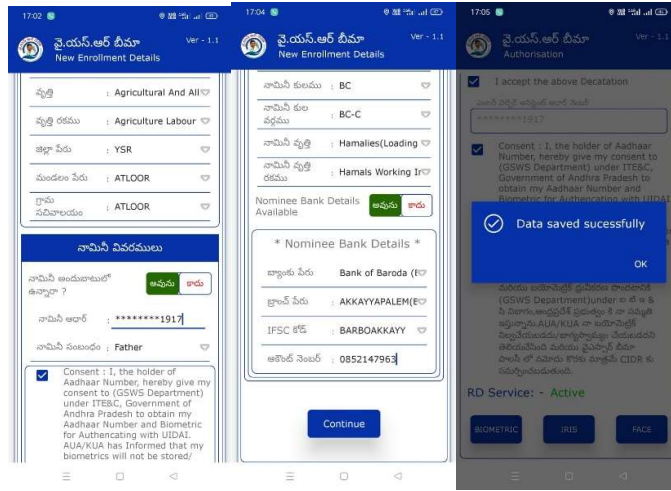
17:02

వై.యస్.ఆర్ బీమా
New Enrollment Details
Ver - 1.1

వృత్తి : Agricultural And All
వృత్తి రకము : Agriculture Labour
జిల్లా పేరు : YSR
మండలం పేరు : ATLOOR
గ్రామ సచివాలయం : ATLOOR

నామినీ వివరములు

నామినీ ఆధారుటాలో ఉన్నారా ? అవును కాదు
నామినీ ఆధార్ : ********1917
నామినీ సంబంధం : Father

Consent : I, the holder of Aadhaar Number, hereby give my consent to (GSWS Department) under ITE&C, Government of Andhra Pradesh to obtain my Aadhaar Number and Biometric for Authencating with UIDAI. AUA/KUA has Informated that my biometrics will not be stored/

17:04

వై.యస్.ఆర్ బీమా
New Enrollment Details
Ver - 1.1

నామినీ కులము : BC
నామినీ కుల వర్గము : BC-C
నామినీ వృత్తి : Hamalies(Loading
నామినీ వృత్తి రకము : Hamals Working Ir

Nominee Bank Details Available అవును కాదు

* Nominee Bank Details *

బ్యాంకు పేరు : Bank of Baroda (I
బ్రాంచ్ పేరు : AKKAYYAPALEM(E
IFSC కోడ్ : BARBOAKKAYY
అకౌంట్ నెంబర్ : 0852147963

Continue

17:05

వై.యస్.ఆర్ బీమా
Authorisation
Ver - 1.1

I accept the above Decalation

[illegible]
********1917

Consent : I, the holder of Aadhaar Number, hereby give my consent to (GSWS Department) under ITE&C, Government of Andhra Pradesh to obtain my Aadhaar Number and Biometric for Authencating with UIDAI

Data saved sucessfully

OK

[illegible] (GSWS Department)under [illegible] AUA/KUA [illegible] CIDR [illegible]

RD Service: - Active

BIOMETRIC IRIS FACE